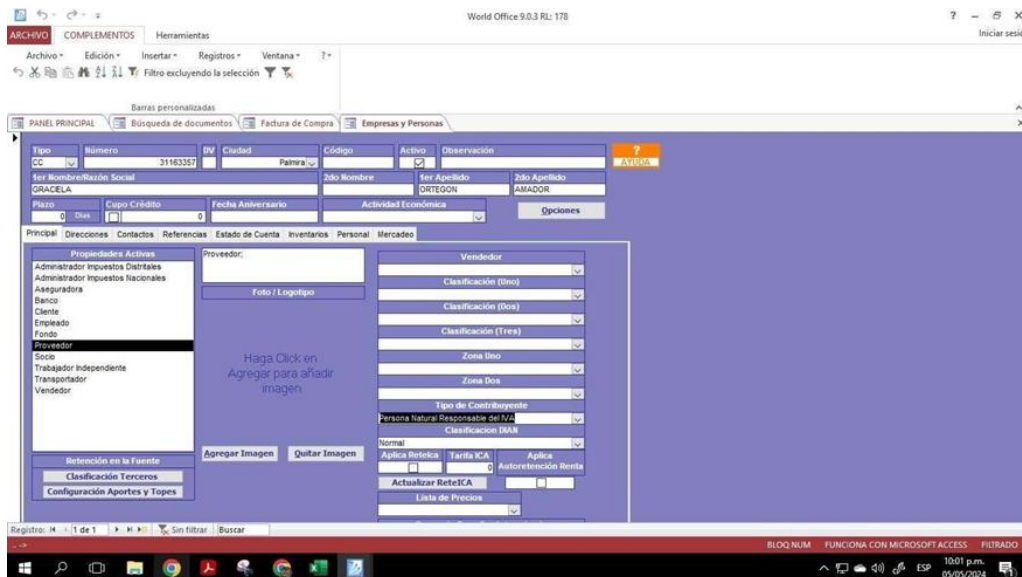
World Office 9.0.3 RL: 178

? – ⧉ ×
Iniciar sesi

ARCHIVO COMPLEMENTOS Herramientas

Archivo ▾ Edición ▾ Insertar ▾ Registros ▾ Ventana ▾ ? ▾
Filtro excluyendo la selección

Barras personalizadas

PANEL PRINCIPAL | Búsqueda de documentos | Factura de Compra | Empresas y Personas

| Tipo | Número | DV | Ciudad | Código | Activo | Observación |
|---|---|---|---|---|---|---|
| CC | 31163357 | | Palmira | | ☑ | |

? AYUDA

| 1er Nombre/Razón Social | 2do Nombre | 1er Apellido | 2do Apellido |
|---|---|---|---|
| GRACIELA | | ORTEGON | AMADOR |

| Plazo | Cupo Crédito | Fecha Aniversario | Actividad Económica |
|---|---|---|---|
| 0 Días | 0 | | |

Opciones

Principal Direcciones Contactos Referencias Estado de Cuenta Inventarios Personal Mercadeo

Propiedades Activas
Administrador Impuestos Distritales
Administrador Impuestos Nacionales
Aseguradora
Banco
Cliente
Empleado
Fondo
Proveedor
Socio
Trabajador Independiente
Transportador
Vendedor

Proveedor;

Foto / Logotipo

Haga Click en Agregar para añadir imagen

Agregar Imagen Quitar Imagen

Retención en la Fuente
Clasificación Terceros
Configuración Aportes y Topes

Vendedor
Clasificación (Uno)
Clasificación (Dos)
Clasificación (Tres)
Zona Uno
Zona Dos
Tipo de Contribuyente
Persona Natural Responsable del IVA
Clasificacion DIAN
Normal
Aplica Reteica | Tarifa ICA | Aplica Autoretención Renta
0
Actualizar ReteICA
Lista de Precios

Registro: ⏮ ◀ 1 de 1 ▶ ⏭ Sin filtrar Buscar

BLOQ NUM FUNCIONA CON MICROSOFT ACCESS FILTRADO

ESP 10:01 p.m. 05/05/2024